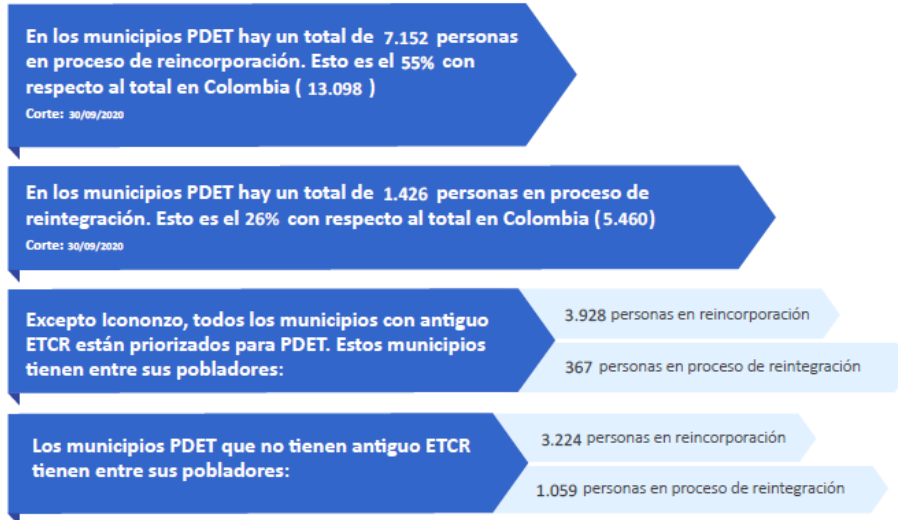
En los municipios PDET hay un total de 7.152 personas en proceso de reincorporación. Esto es el 55% con respecto al total en Colombia ( 13.098 )
Corte: 30/09/2020

En los municipios PDET hay un total de 1.426 personas en proceso de reintegración. Esto es el 26% con respecto al total en Colombia (5.460)
Corte: 30/09/2020

Excepto Icononzo, todos los municipios con antiguo ETCR están priorizados para PDET. Estos municipios tienen entre sus pobladores:

3.928 personas en reincorporación

367 personas en proceso de reintegración

Los municipios PDET que no tienen antiguo ETCR tienen entre sus pobladores:

3.224 personas en reincorporación

1.059 personas en proceso de reintegración